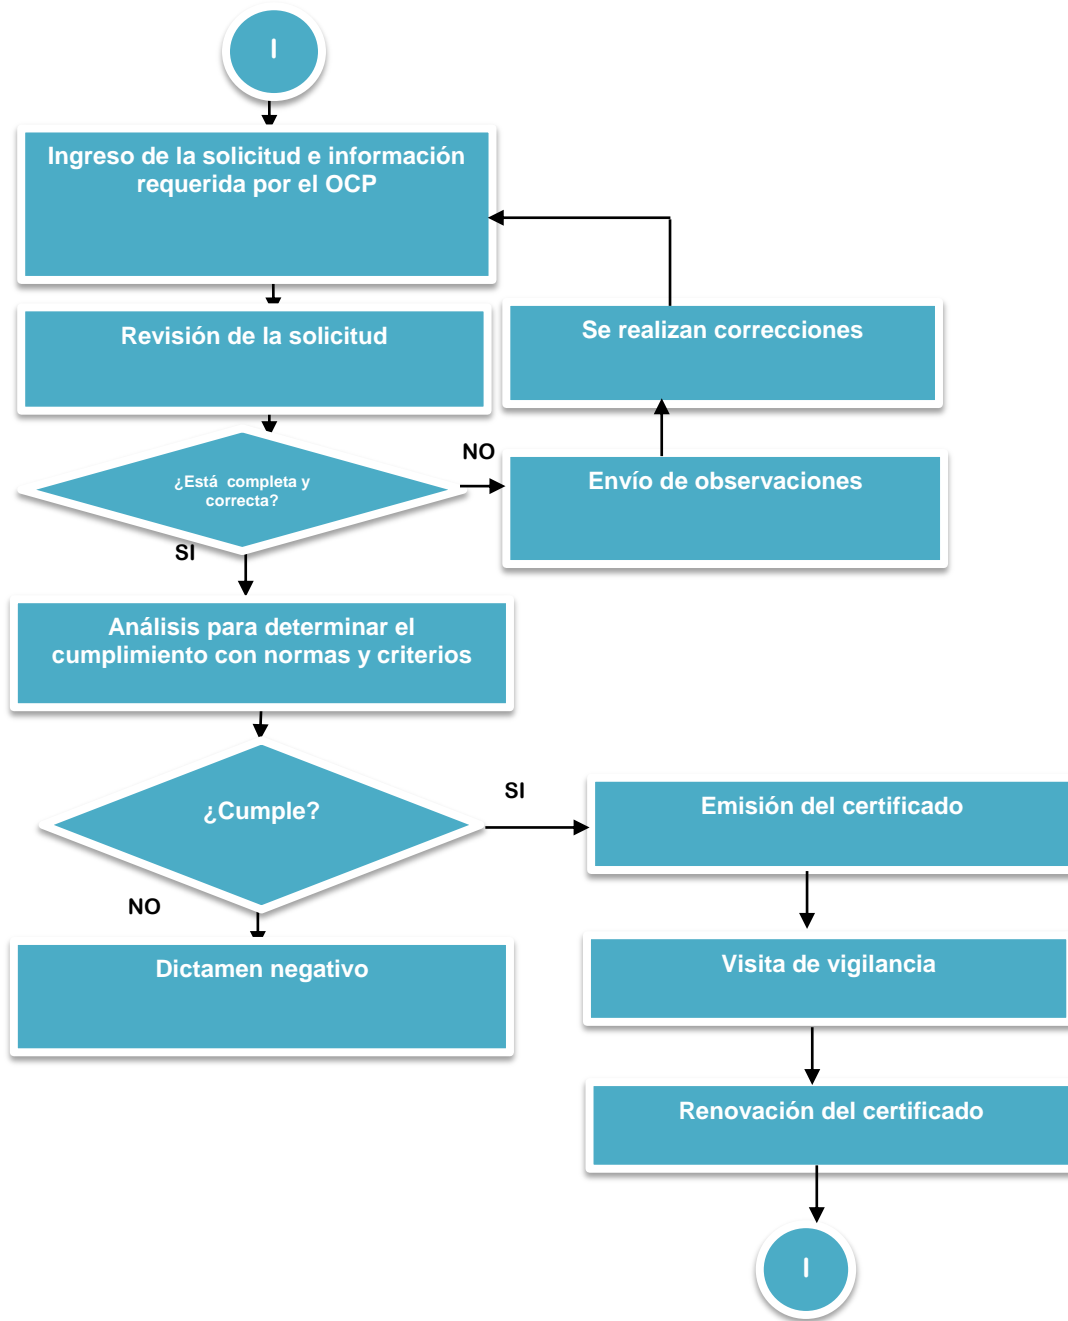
I

Ingreso de la solicitud e información requerida por el OCP

Revisión de la solicitud

Se realizan correcciones

¿Está completa y correcta?

NO

Envío de observaciones

SI

Análisis para determinar el cumplimiento con normas y criterios

¿Cumple?

SI

Emisión del certificado

NO

Dictamen negativo

Visita de vigilancia

Renovación del certificado

I